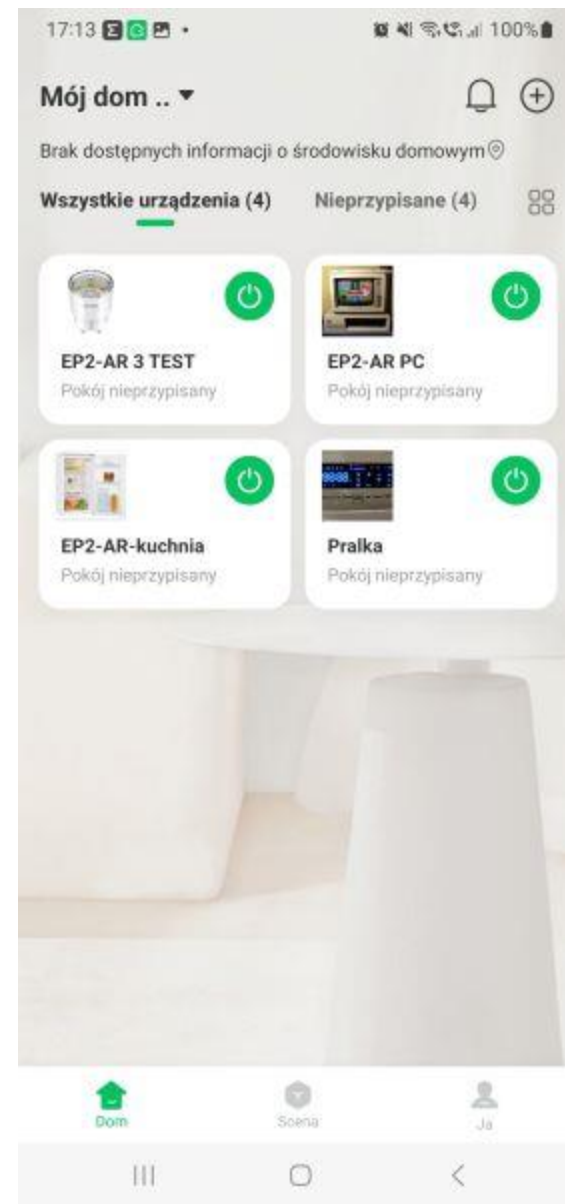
17:13 100%

Mój dom .. ▾

Brak dostępnych informacji o środowisku domowym

Wszystkie urządzenia (4) Nieprzypisane (4)

EP2-AR 3 TEST
Pokój nieprzypisany

EP2-AR PC
Pokój nieprzypisany

EP2-AR-kuchnia
Pokój nieprzypisany

Pralka
Pokój nieprzypisany

Dom
Scena
Ja